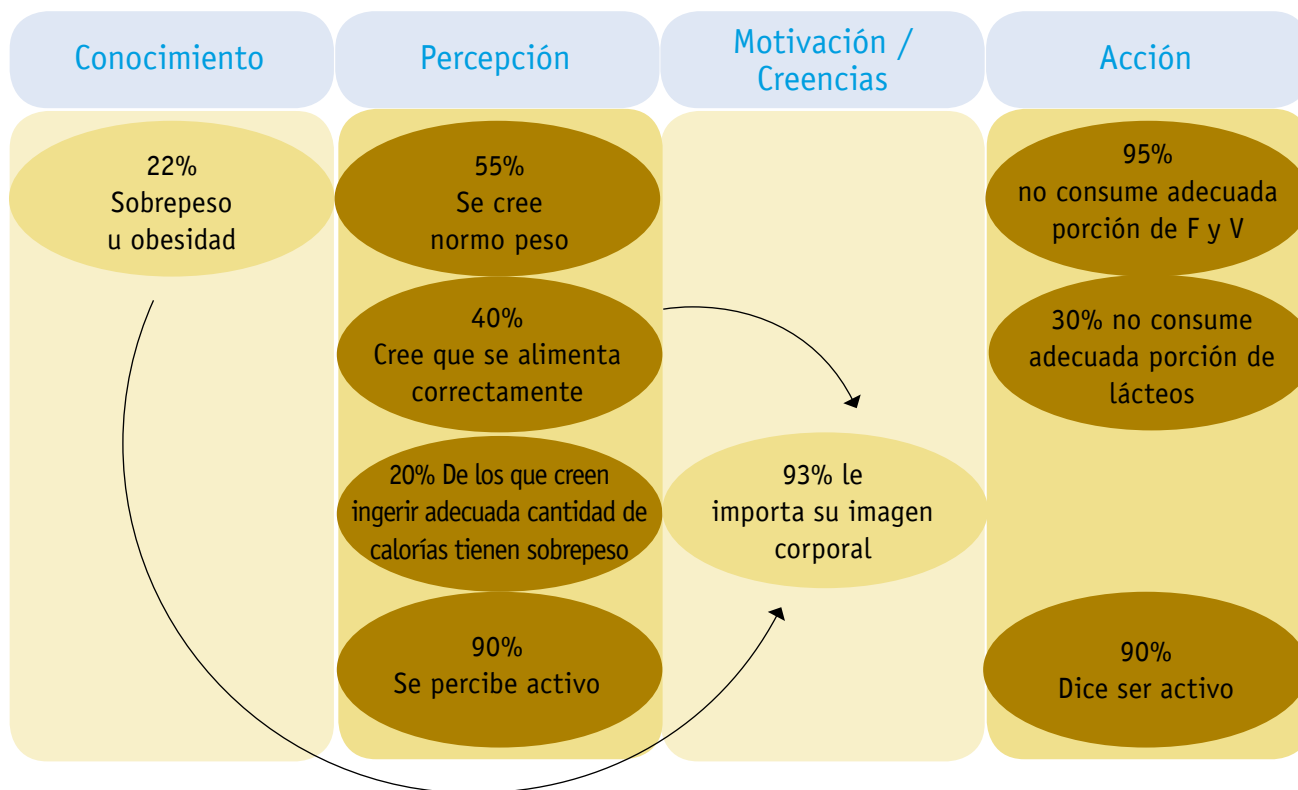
Conocimiento

Percepción

Motivación / Creencias

Acción

22%
Sobrepeso u obesidad

55%
Se cree normo peso

40%
Cree que se alimenta correctamente

20% De los que creen ingerir adecuada cantidad de calorías tienen sobrepeso

90%
Se percibe activo

93% le importa su imagen corporal

95%
no consume adecuada porción de F y V

30% no consume adecuada porción de lácteos

90%
Dice ser activo